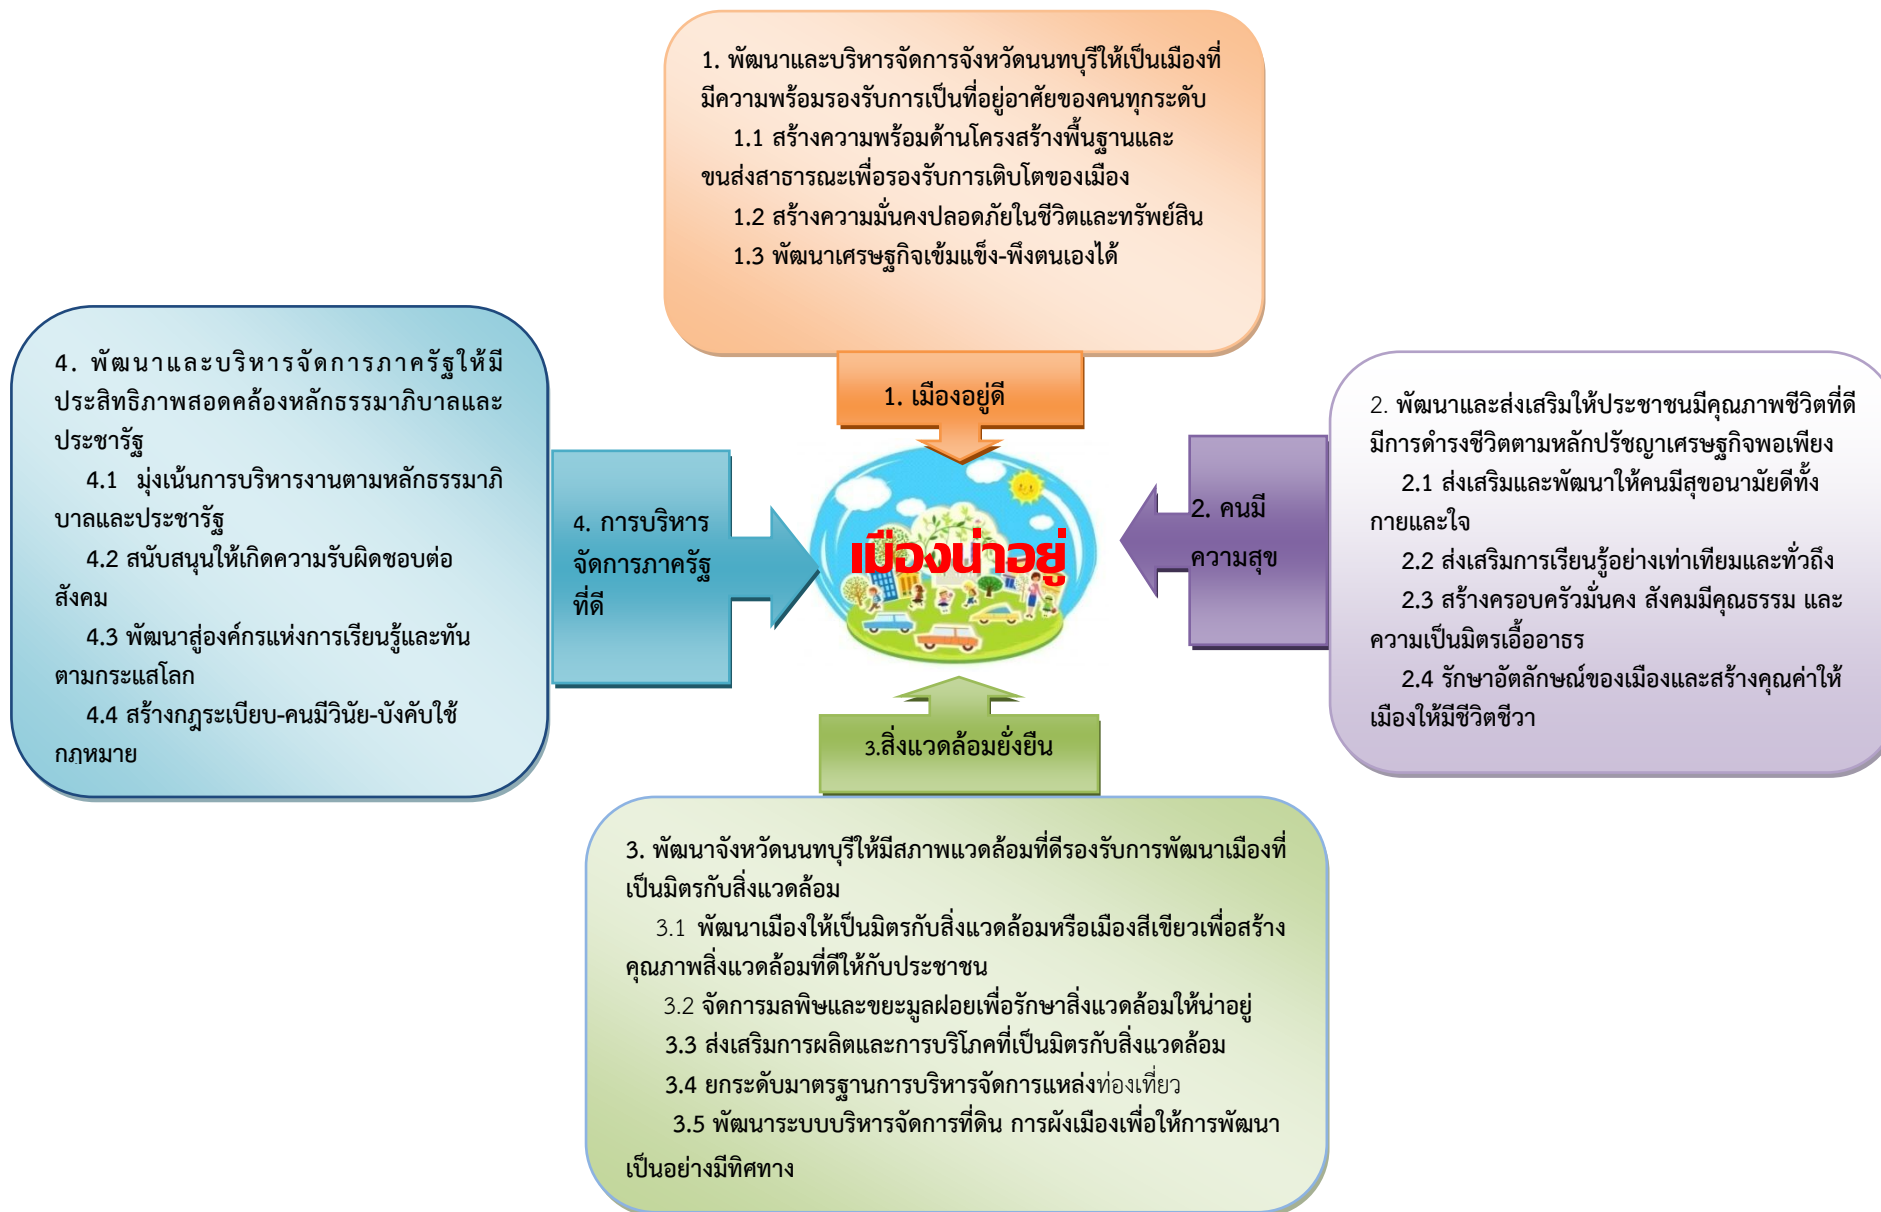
1. พัฒนาและบริหารจัดการจังหวัดนนทบุรีให้เป็นเมืองที่มีความพร้อมรองรับการเป็นที่อยู่อาศัยของคนทุกระดับ

1.1 สร้างความพร้อมด้านโครงสร้างพื้นฐานและขนส่งสาธารณะเพื่อรองรับการเติบโตของเมือง

1.2 สร้างความมั่นคงปลอดภัยในชีวิตและทรัพย์สิน

1.3 พัฒนาเศรษฐกิจเข้มแข็ง-พึงตนเองได้

1. เมืองอยู่ดี

4. พัฒนาและบริหารจัดการภาครัฐให้มีประสิทธิภาพสอดคล้องหลักธรรมาภิบาลและประชารัฐ

4.1 มุ่งเน้นการบริหารงานตามหลักธรรมาภิบาลและประชารัฐ

4.2 สนับสนุนให้เกิดความรับผิดชอบต่อสังคม

4.3 พัฒนาสู่องค์กรแห่งการเรียนรู้และทันตามกระแสโลก

4.4 สร้างกฎระเบียบ-คนมีวินัย-บังคับใช้กฎหมาย

4. การบริหารจัดการภาครัฐที่ดี

เมืองน่าอยู่

2. คนมีความสุข

2. พัฒนาและส่งเสริมให้ประชาชนมีคุณภาพชีวิตที่ดีมีการดำรงชีวิตตามหลักปรัชญาเศรษฐกิจพอเพียง

2.1 ส่งเสริมและพัฒนาให้คนมีสุขอนามัยดีทั้งกายและใจ

2.2 ส่งเสริมการเรียนรู้อย่างเท่าเทียมและทั่วถึง

2.3 สร้างครอบครัวมั่นคง สังคมมีคุณธรรม และความเป็นมิตรเอื้ออาธร

2.4 รักษาอัตลักษณ์ของเมืองและสร้างคุณค่าให้เมืองให้มีชีวิตชีวา

3.สิ่งแวดล้อมยั่งยืน

3. พัฒนาจังหวัดนนทบุรีให้มีสภาพแวดล้อมที่ดีรองรับการพัฒนาเมืองที่เป็นมิตรกับสิ่งแวดล้อม

3.1 พัฒนาเมืองให้เป็นมิตรกับสิ่งแวดล้อมหรือเมืองสีเขียวเพื่อสร้างคุณภาพสิ่งแวดล้อมที่ดีให้กับประชาชน

3.2 จัดการมลพิษและขยะมูลฝอยเพื่อรักษาสิ่งแวดล้อมให้น่าอยู่

3.3 ส่งเสริมการผลิตและการบริโภคที่เป็นมิตรกับสิ่งแวดล้อม

3.4 ยกระดับมาตรฐานการบริหารจัดการแหล่งท่องเที่ยว

3.5 พัฒนาระบบบริหารจัดการที่ดิน การผังเมืองเพื่อให้การพัฒนาเป็นอย่างมีทิศทาง